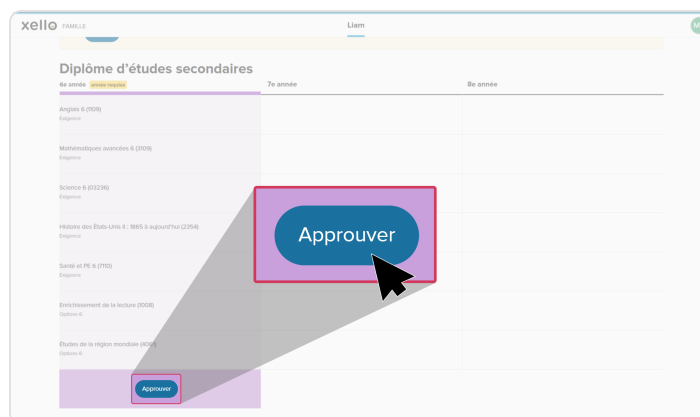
xello FAMILLE

Liam

M

Diplôme d'études secondaires

6e année année requise

7e année

8e année

Anglais 6 (1109)
Exigence

Mathématiques avancées 6 (3109)
Exigence

Science 6 (0323б)
Exigence

Histoire des États-Unis II : 1865 à aujourd'hui (2354)
Exigence

Santé et PE 6 (7110)
Exigence

Enrichissement de la lecture (1008)
Options 6

Études de la région mondiale (4010)
Options 6

Approuver

Approuver